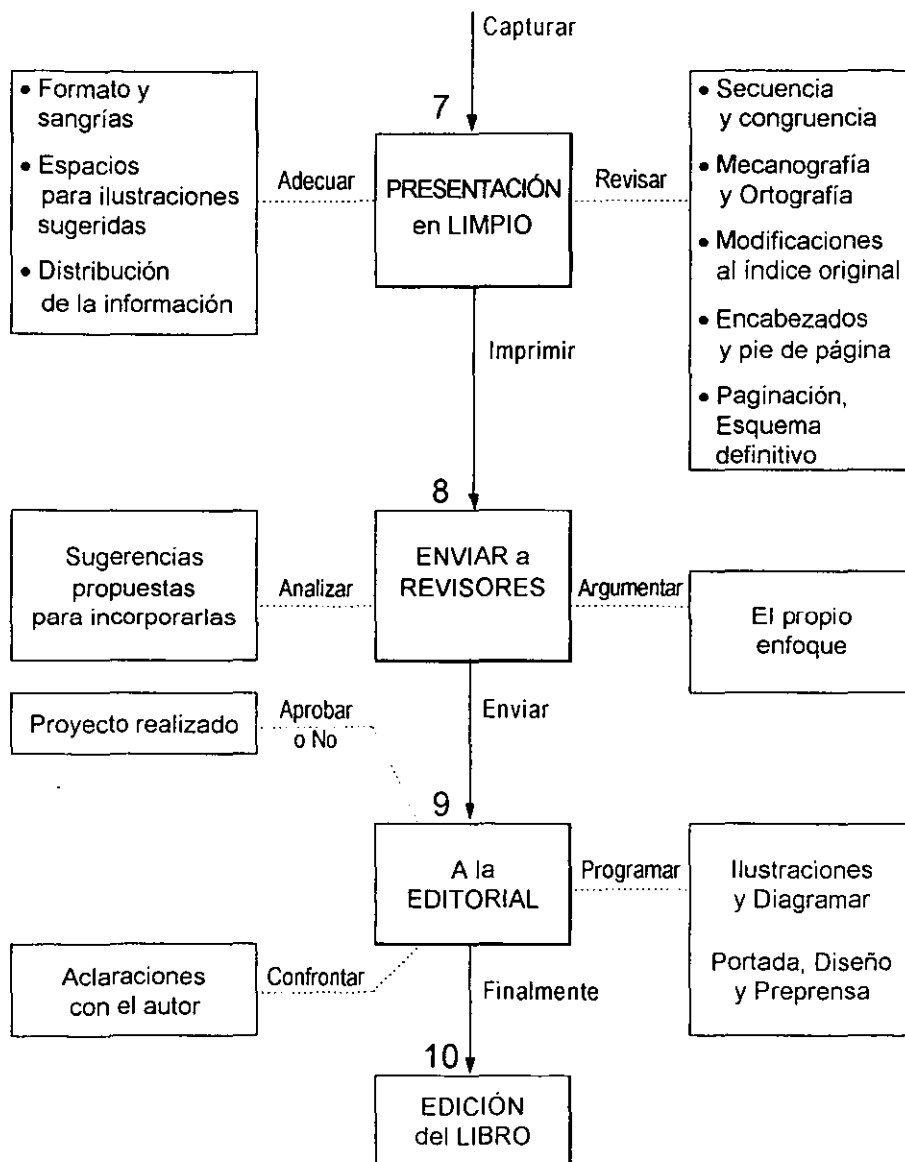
Capturar

• Formato y sangrías
• Espacios para ilustraciones sugeridas
• Distribución de la información

Adecuar

7
PRESENTACIÓN en LIMPIO

Revisar

• Secuencia y congruencia
• Mecanografía y Ortografía
• Modificaciones al índice original
• Encabezados y pie de página
• Paginación, Esquema definitivo

Imprimir

Sugerencias propuestas para incorporarlas

Analizar

8
ENVIAR a REVISORES

Argumentar

El propio enfoque

Proyecto realizado

Aprobar o No

Enviar

9
A la EDITORIAL

Programar

Ilustraciones y Diagramar

Portada, Diseño y Preprensa

Aclaraciones con el autor

Confrontar

Finalmente

10
EDICIÓN del LIBRO